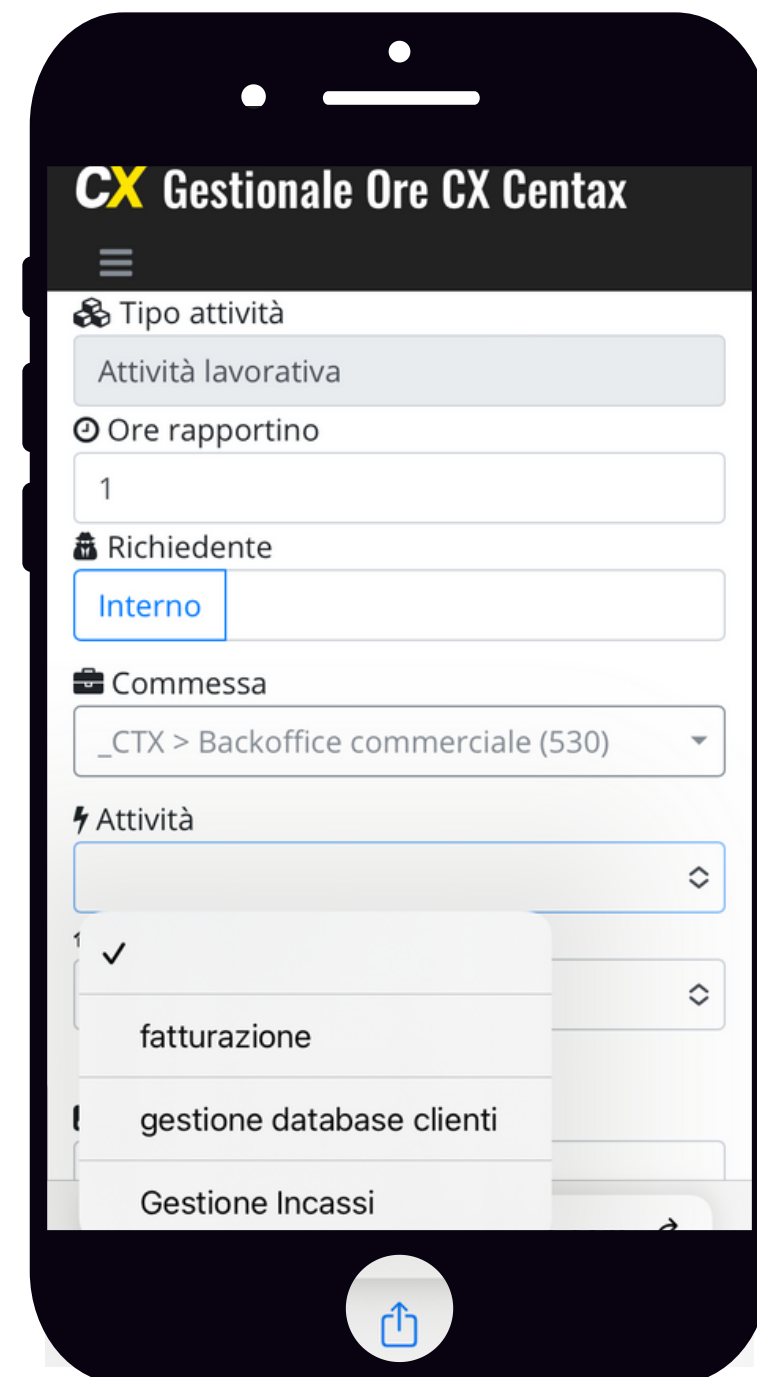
CX Gestionale Ore CX Centax

Tipo attività

Attività lavorativa

Ore rapportino

1

Richiedente

Interno

Commessa

_CTX > Backoffice commerciale (530)

Attività

✓

fatturazione

gestione database clienti

Gestione Incassi